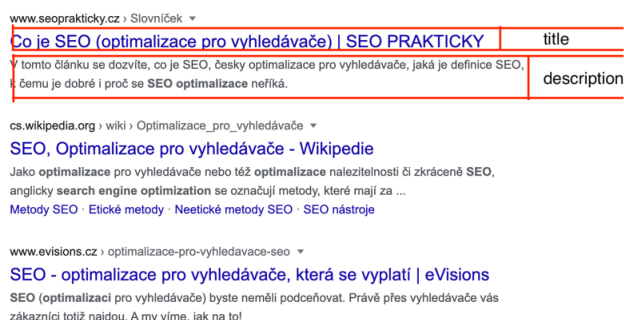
www.seoprakticky.cz › Slovníček

Co je SEO (optimalizace pro vyhledávače) | SEO PRAKTICKY

title

V tomto článku se dozvíte, co je SEO, česky optimalizace pro vyhledávače, jaká je definice SEO, k čemu je dobré i proč se SEO optimalizace neříká.

description

cs.wikipedia.org › wiki › Optimalizace_pro_vyhledávače

SEO, Optimalizace pro vyhledávače - Wikipedie

Jako optimalizace pro vyhledávače nebo též optimalizace nalezitelnosti či zkráceně SEO, anglicky search engine optimization se označují metody, které mají za ...

Metody SEO · Etické metody · Neetické metody SEO · SEO nástroje

www.evisions.cz › optimalizace-pro-vyhledavace-seo

SEO - optimalizace pro vyhledávače, která se vyplatí | eVisions

SEO (optimalizaci pro vyhledávače) byste neměli podceňovat. Právě přes vyhledávače vás zákazníci totiž najdou. A my víme, jak na to!